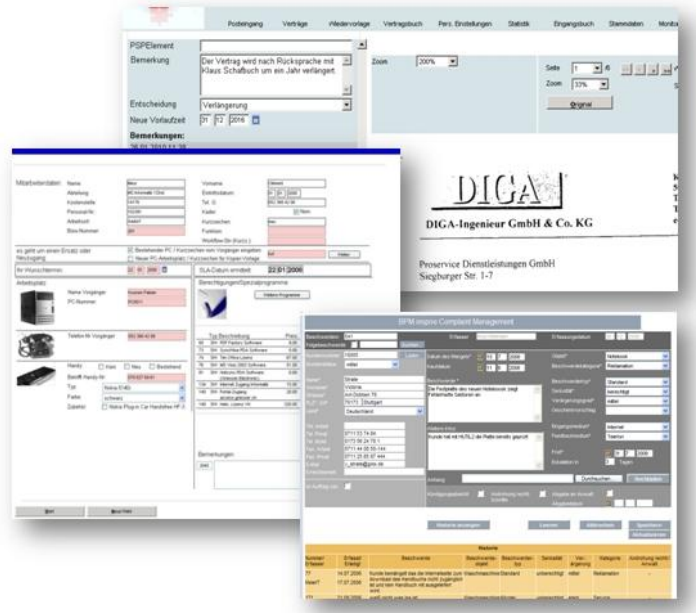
Posteingang Verträge Wiedervorlage Vertragsbuch Pers. Einstellungen Statistik Eingangsbuch Stammdaten Monita

PSPElement
Bemerkung
Der Vertrag wird nach Rücksprache mit Klaus Schaßbuch um ein Jahr verlängert.
Entscheidung Verlängerung
Neue Vorlaufzeit 31 12 2006
Bemerkungen:

Zoom 200%
Seite 1 / 6
Zoom 33%
Original

DIGA
DIGA-Ingenieur GmbH & Co. KG
Proservice Dienstleistungen GmbH
Siegburger Str. 1-7

Mitarbeiterdaten Name Vorname
Abteilung Eintrittsdatum
Kostenstelle Tel. G
Personalnr. Kader
Arbeitsort Kurzzeichen
Büro-Nummer Funktion
Workflow Ein (Kurzz.)

Es geht um einen Ersatz oder Neuzugang
Bestehender PC / Kurzzeichen vom Vorgänger eingeben
Neuer PC-Arbeitsplatz / Kurzzeichen für Kopien-Vorlage

Ihr Wunschtermin 22.01.2006
SLA-Datum ermittelt 22.01.2006

Arbeitsplatz
Name Vorgänger
PC-Nummer
Berechtigungen/Spezialprogramme
Telefon für Vorgänger

Handy
Betriff Handy-Nr.
Typ
Farbe schwarz
Zubehör Nokia Plug-in Car Handsfree HF-3

Bemerkungen

BPM inspire Complaint Management

Kunde hat mit HU/SL2 die Platte sendet gesucht
Durchsuchen...

Maßnahme anzeigen
Löschen
Aktivieren
Speichern

Maßnahme
| Nummer/Erfasser | Erfasst/Erledigt | Beschreibung | Beschwerdeobjekt | Beschwerdeart | Sensibilität | Verantwortung | Kategorie | Anzahlung erstellt/Anzahl |
|---|---|---|---|---|---|---|---|---|
| 01 Robert7 | 14.07.2006 17.07.2006 | Kunde bemängelt das der Internetseite zum Download des Handbuchs nicht zugänglich ist und kein Handbuch mit ausgeliefert wurde. | Waschmaschine | Standard | unwichtig | Ritter | Reklamation | - |